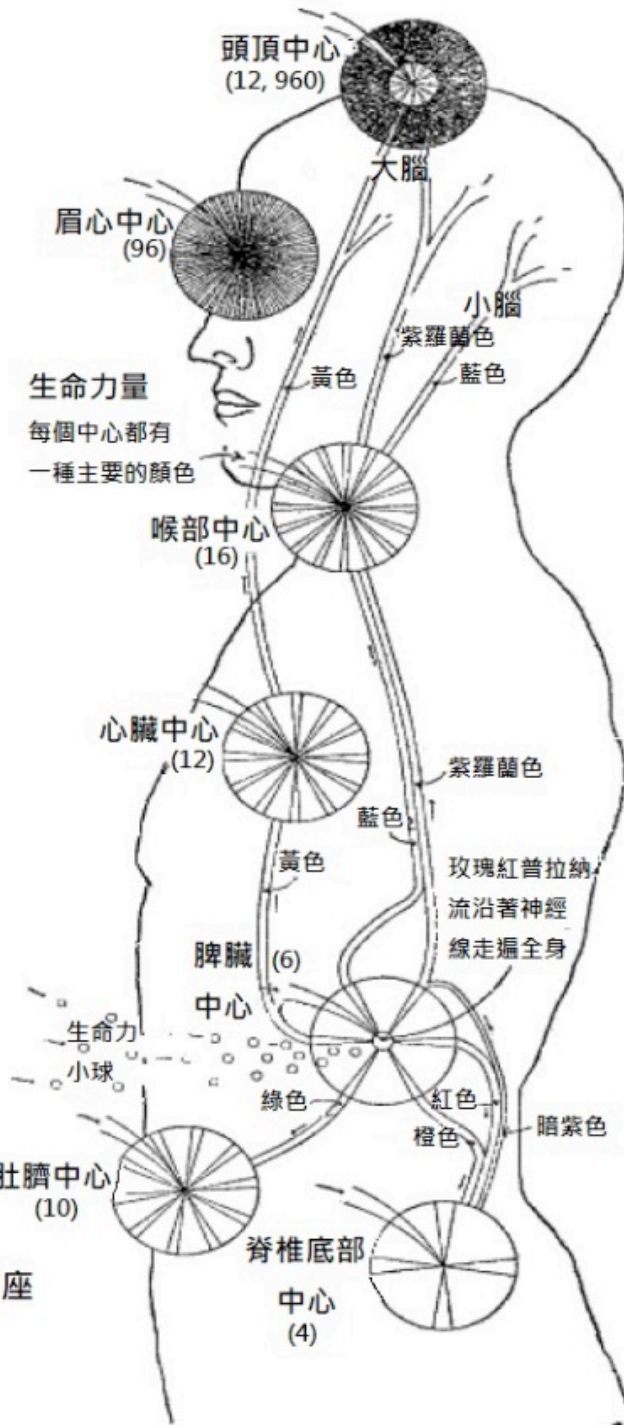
頭頂中心
(12, 960)

大腦

眉心中心
(96)

小腦

紫羅蘭色

藍色

生命力量

每個中心都有
一種主要的顏色

黃色

喉部中心
(16)

心臟中心
(12)

紫羅蘭色

藍色

黃色

玫瑰紅普拉納
流沿著神經
線走遍全身

脾臟 (6)
中心

生命力
小球

綠色

紅色

橙色

暗紫色

肚臍中心
(10)

脊椎底部
中心
(4)

座